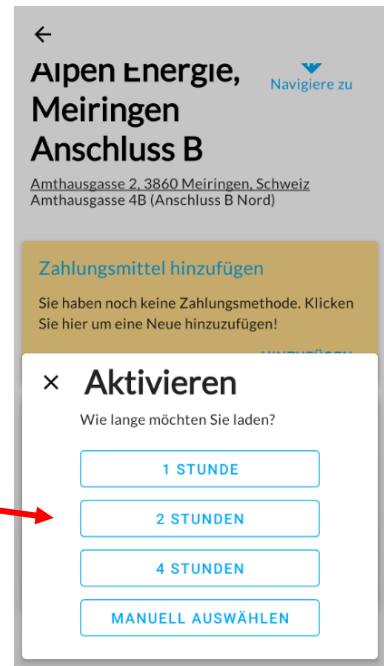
Alpen Energie, Meiringen Anschluss B

Navigiere zu

Amthausgasse 2, 3860 Meiringen, Schweiz
Amthausgasse 4B (Anschluss B Nord)

Zahlungsmittel hinzufügen

Sie haben noch keine Zahlungsmethode. Klicken Sie hier um eine Neue hinzuzufügen!

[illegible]

×

Aktivieren

Wie lange möchten Sie laden?

1 STUNDE

2 STUNDEN

4 STUNDEN

MANUELL AUSWÄHLEN